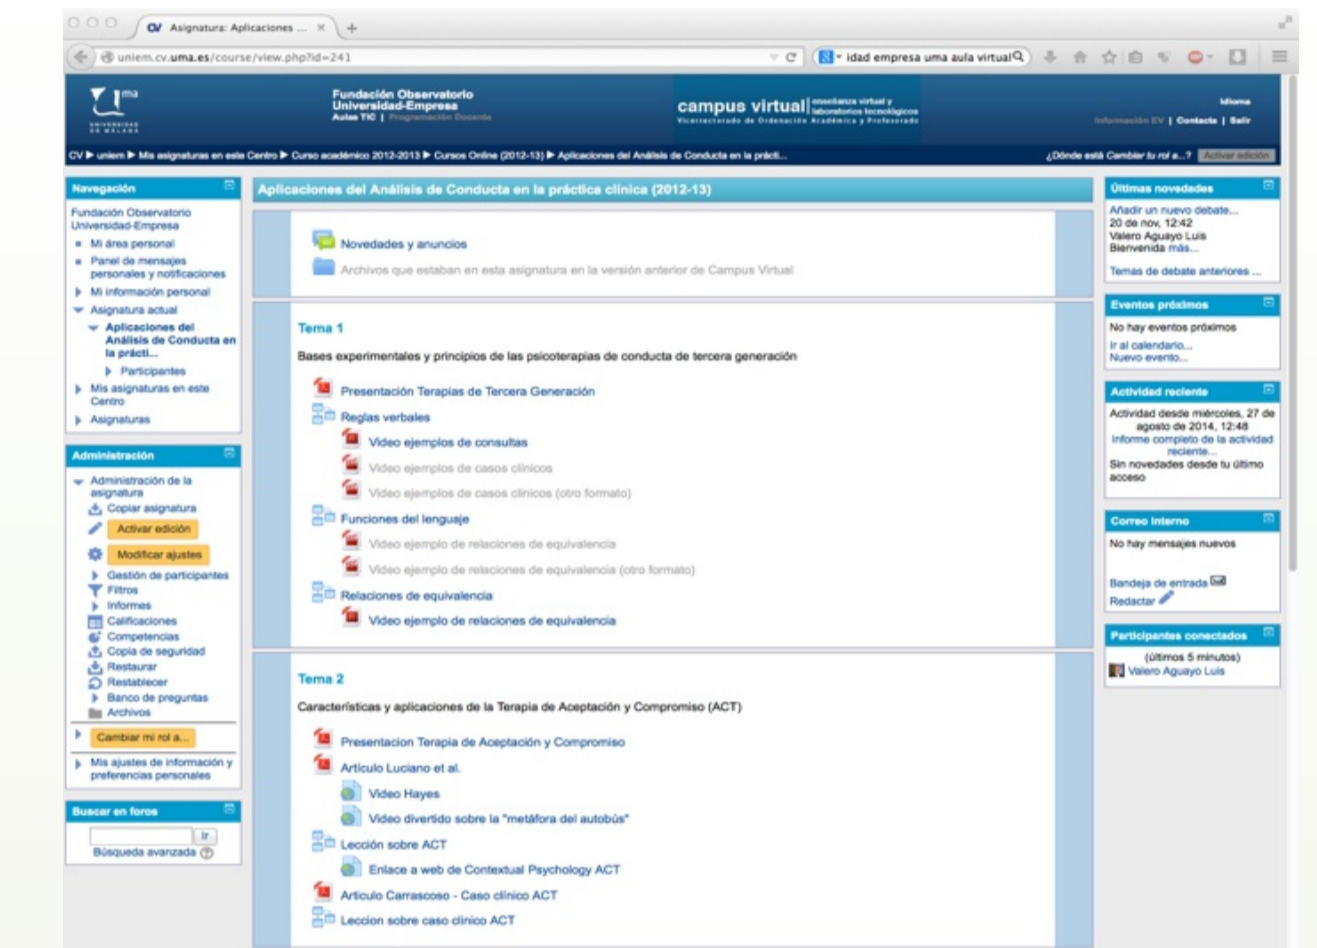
CV Asignatura: Aplicaciones ... ×

uniem.cv.uma.es/course/view.php?id=241

idad empresa uma aula virtual

uma
UNIVERSIDAD DE MÁLAGA

Fundación Observatorio Universidad-Empresa
Aulas TIC | Programación Docente

campus virtual | enseñanza virtual y laboratorios tecnológicos
Vicerrectorado de Ordenación Académica y Profesorado

Idioma
Información EV | Contacto | Salir

CV ▶ uniem ▶ Mis asignaturas en este Centro ▶ Curso académico 2012-2013 ▶ Cursos Online (2012-13) ▶ Aplicaciones del Análisis de Conducta en la prácti...

¿Dónde está Cambiar tu rol a...? Activar edición

Navegación
Fundación Observatorio Universidad-Empresa
Mi área personal
Panel de mensajes personales y notificaciones
Mi información personal
Asignatura actual
Aplicaciones del Análisis de Conducta en la prácti...
Participantes
Mis asignaturas en este Centro
Asignaturas

Administración
Administración de la asignatura
Copiar asignatura
Activar edición
Modificar ajustes
Gestión de participantes
Filtros
Informes
Calificaciones
Competencias
Copia de seguridad
Restaurar
Restablecer
Banco de preguntas
Archivos
Cambiar mi rol a...
Mis ajustes de información y preferencias personales

Buscar en foros
Ir
Búsqueda avanzada

Aplicaciones del Análisis de Conducta en la práctica clínica (2012-13)

Novedades y anuncios
Archivos que estaban en esta asignatura en la versión anterior de Campus Virtual

Tema 1
Bases experimentales y principios de las psicoterapias de conducta de tercera generación
Presentación Terapias de Tercera Generación
Reglas verbales
Video ejemplos de consultas
Video ejemplos de casos clínicos
Video ejemplos de casos clínicos (otro formato)
Funciones del lenguaje
Video ejemplo de relaciones de equivalencia
Video ejemplo de relaciones de equivalencia (otro formato)
Relaciones de equivalencia
Video ejemplo de relaciones de equivalencia

Tema 2
Características y aplicaciones de la Terapia de Aceptación y Compromiso (ACT)
Presentacion Terapia de Aceptación y Compromiso
Articulo Luciano et al.
Video Hayes
Video divertido sobre la "metáfora del autobús"
Lección sobre ACT
Enlace a web de Contextual Psychology ACT
Articulo Carrascoso - Caso clínico ACT
Leccion sobre caso clínico ACT

Últimas novedades
Añadir un nuevo debate...
20 de nov, 12:42
Valero Aguayo Luis
Bienvenida más...
Temas de debate anteriores ...

Eventos próximos
No hay eventos próximos
Ir al calendario...
Nuevo evento...

Actividad reciente
Actividad desde miércoles, 27 de agosto de 2014, 12:48
Informe completo de la actividad reciente...
Sin novedades desde tu último acceso

Correo Interno
No hay mensajes nuevos
Bandeja de entrada
Redactar

Participantes conectados
(últimos 5 minutos)
Valero Aguayo Luis